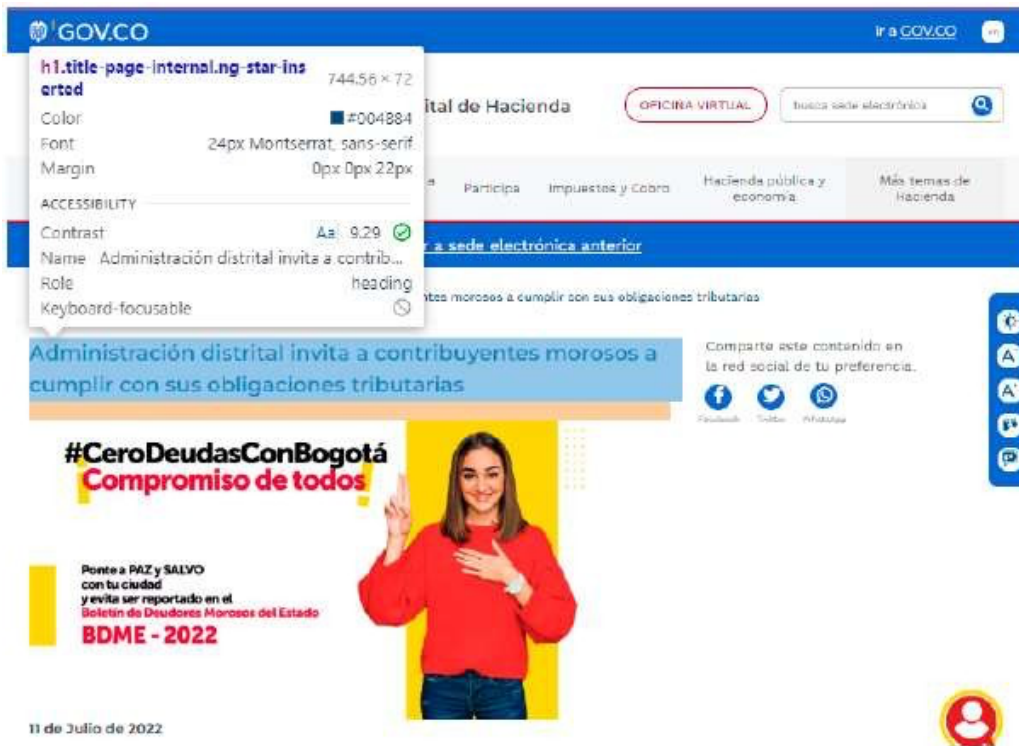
GOV.CO

Ir a GOV.CO

en

h1.title-page-internal.ng-star-inserted 744.56 × 72

Color #004884

Font 24px Montserrat, sans-serif

Margin 0px 0px 22px

ACCESSIBILITY

Contrast Aa 9.29

Name Administración distrital invita a contrib...

Role heading

Keyboard-focusable

ital de Hacienda

OFICINA VIRTUAL

busca sede electrónica

Participa

Impuestos y Cobro

Hacienda pública y economía

Más temas de Hacienda

a sede electrónica anterior

ntes morosos a cumplir con sus obligaciones tributarias

Administración distrital invita a contribuyentes morosos a cumplir con sus obligaciones tributarias

Comparte este contenido en la red social de tu preferencia.

Facebook Twitter WhatsApp

#CeroDeudasConBogotá

Compromiso de todos

Ponte a PAZ y SALVO con tu ciudad y evita ser reportado en el Boletín de Deudores Morosos del Estado

BDME - 2022

11 de Julio de 2022